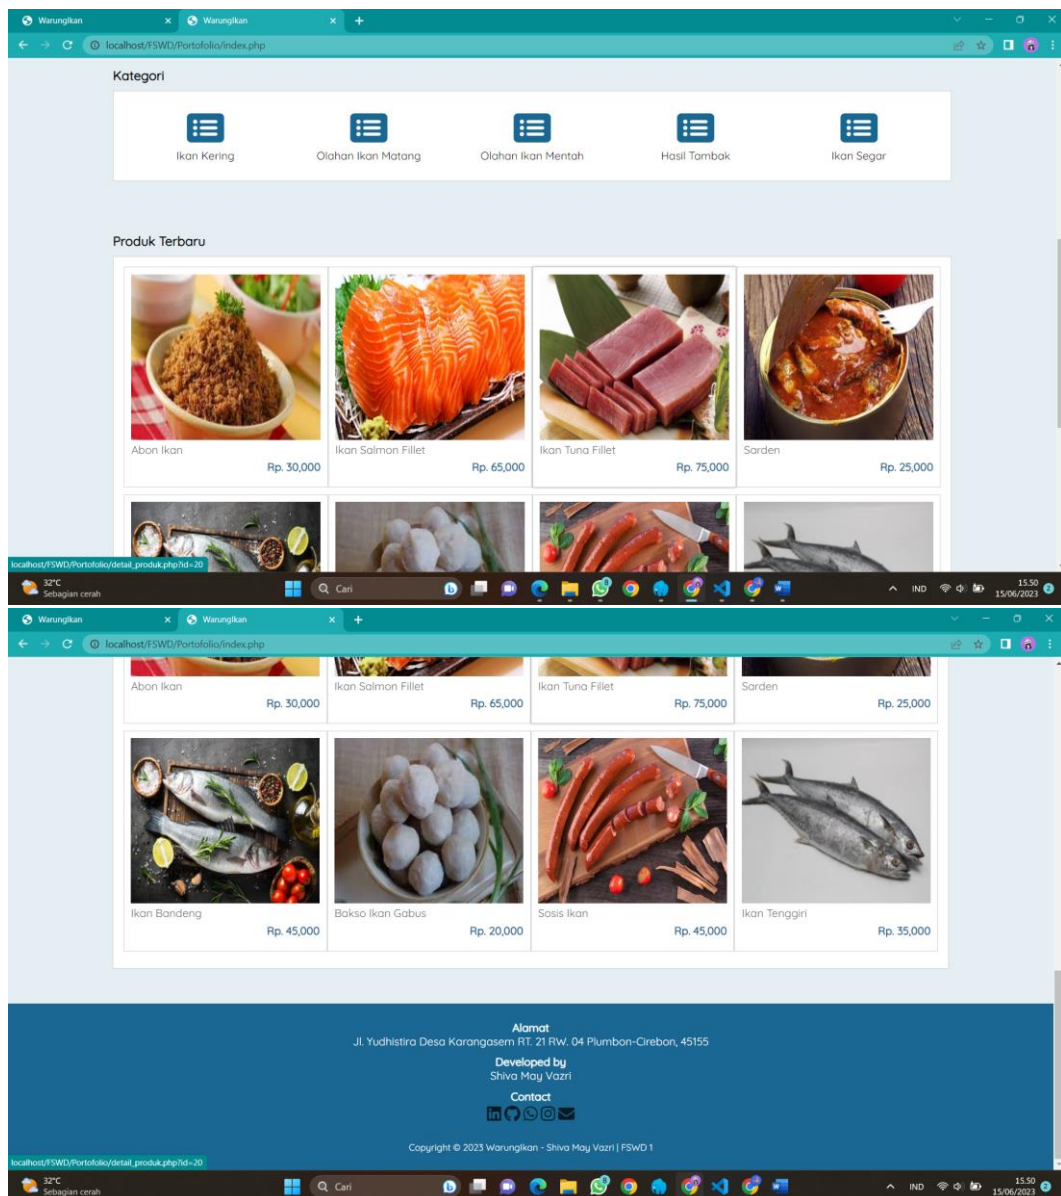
Warungikan × Warungikan × +

localhost/FSWD/Portofolio/index.php

Kategori

Ikan Kering

Olahan Ikan Matang

Olahan Ikan Mentah

Hasil Tambak

Ikan Segar

Produk Terbaru

Abon Ikan
Rp. 30,000

Ikan Salmon Fillet
Rp. 65,000

Ikan Tuna Fillet
Rp. 75,000

Sarden
Rp. 25,000

localhost/FSWD/Portofolio/detail_produk.php?id=20

32°C
Sebagian cerah

Cari

IND 15.50 15/06/2023

Warungikan × Warungikan × +

localhost/FSWD/Portofolio/index.php

Abon Ikan
Rp. 30,000

Ikan Salmon Fillet
Rp. 65,000

Ikan Tuna Fillet
Rp. 75,000

Sarden
Rp. 25,000

Ikan Bandeng
Rp. 45,000

Bakso Ikan Gabus
Rp. 20,000

Sosis Ikan
Rp. 45,000

Ikan Tenggiri
Rp. 35,000

Alamat
Jl. Yudhistira Desa Karangasem RT. 21 RW. 04 Plumbon-Cirebon, 45155

Developed by
Shiva May Vazri

Contact

Copyright © 2023 Warungikan - Shiva May Vazri | FSWD 1

localhost/FSWD/Portofolio/detail_produk.php?id=20

32°C
Sebagian cerah

Cari

IND 15.50 15/06/2023